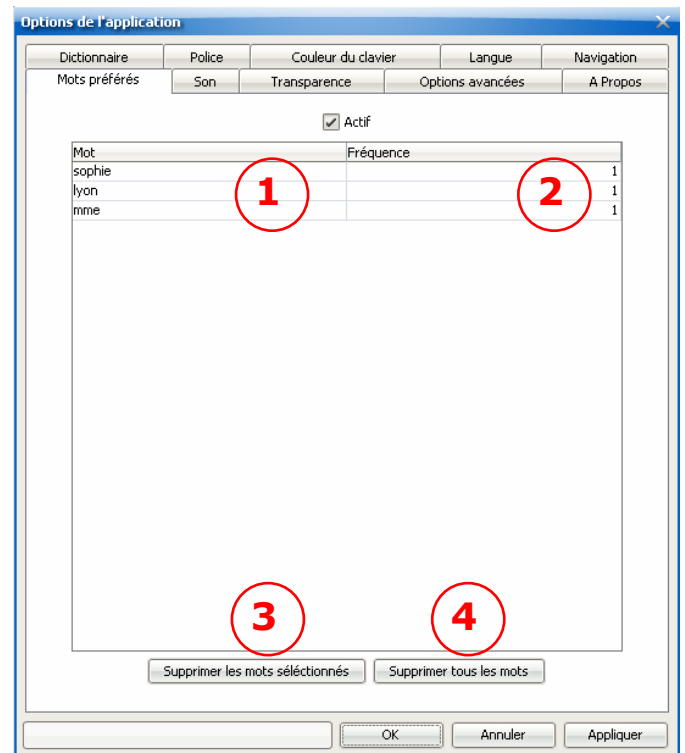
Options de l'application

Dictionnaire | Police | Couleur du clavier | Langue | Navigation
Mots préférés | Son | Transparence | Options avancées | A Propos

Actif

| Mot | Fréquence |
|---|---|
| sophie | 1 |
| lyon | 1 |
| mme | 1 |

1
2
3
4

Supprimer les mots séléctionnés
Supprimer tous les mots

OK
Annuler
Appliquer